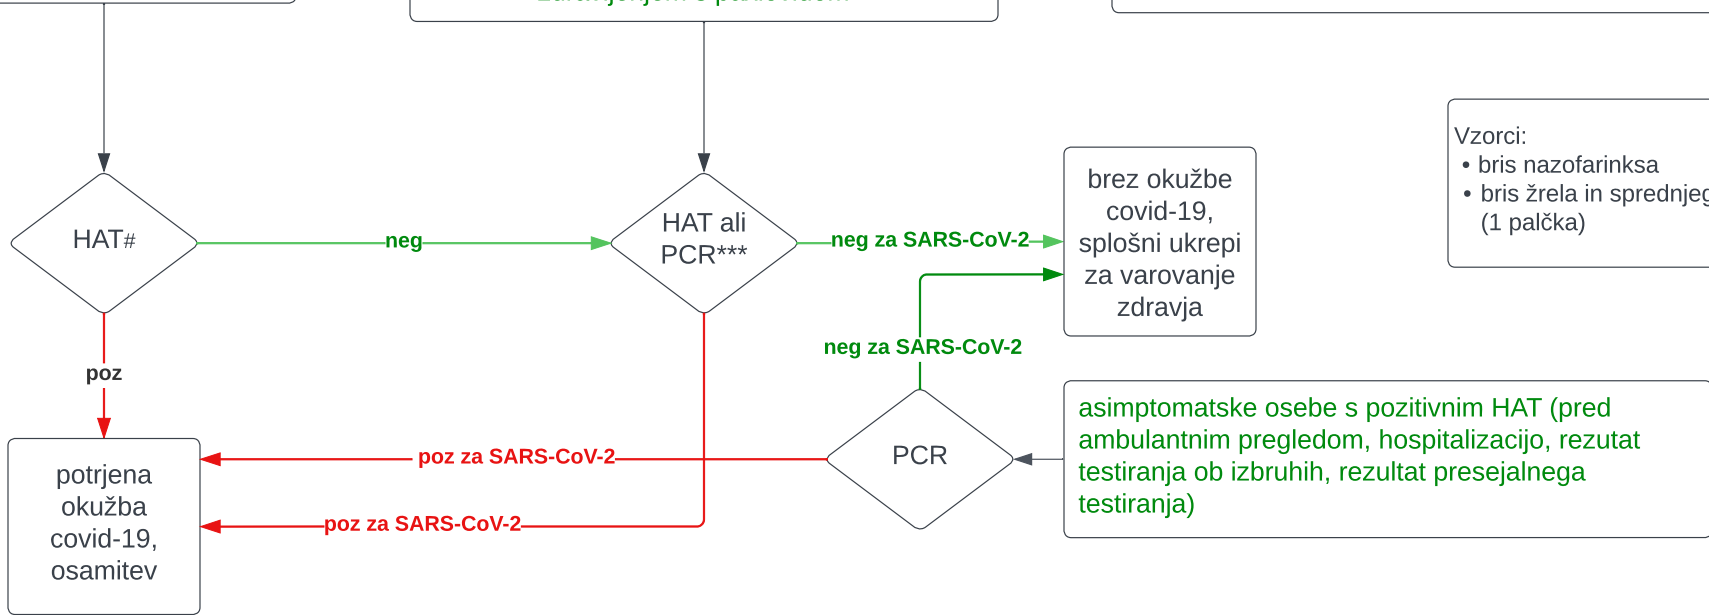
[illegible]

Vzorci:
• bris nazofarinksa
• bris žrela in sprednje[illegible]
(1 palčka)

HAT#

neg

HAT ali PCR***

neg za SARS-CoV-2

brez okužbe covid-19, splošni ukrepi za varovanje zdravja

neg za SARS-CoV-2

poz

asimptomatske osebe s pozitivnim HAT (pred ambulantnim pregledom, hospitalizacijo, rezutat testiranja ob izbruhih, rezultat presejalnega testiranja)

poz za SARS-CoV-2

PCR

potrjena okužba covid-19, osamitev

poz za SARS-CoV-2